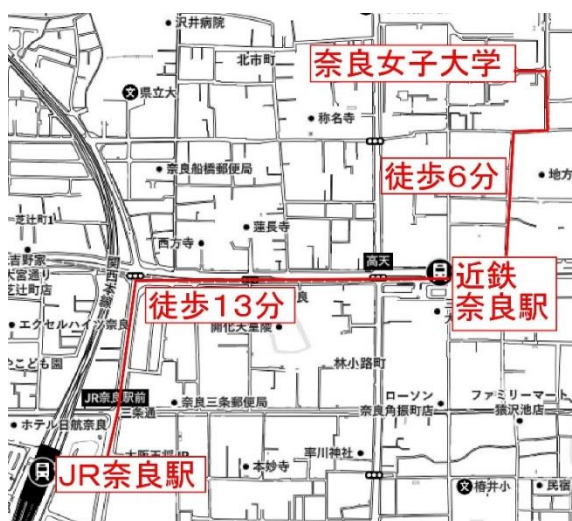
沢井病院
北市町
奈良女子大学
県立大
称名寺
奈良船橋郵便局
徒歩6分
地方
芝辻町1
西方寺
蓮長寺
高天
近鉄
奈良駅
吉野家
大宮通り
芝辻町店
関西本線
徒歩13分
エクセルハイツ奈良
開化天皇陵
こども園
林小路町
JR奈良駅前
奈良三条郵便局
ローソン
奈良角振町店
ファミリーマート
猿沢池店
ホテル日航奈良
三条通
大阪王将
率川神社
本妙寺
JR奈良駅
椿井小
民宿